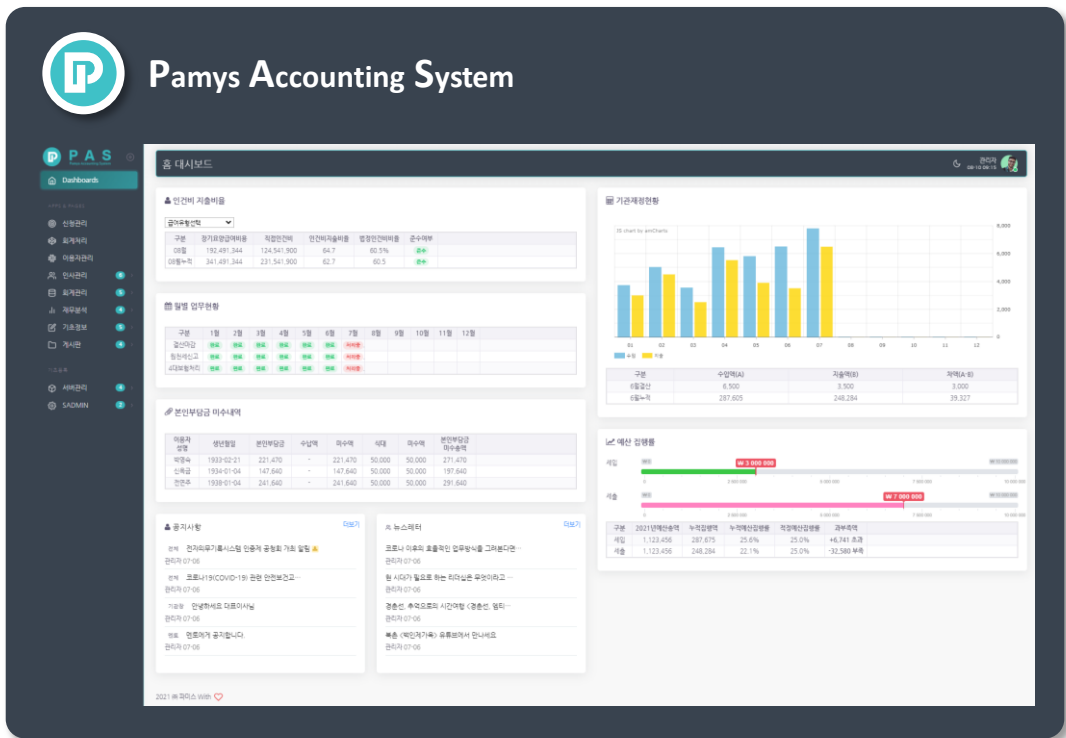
Pamys Accounting System

PAS

Dashboards

신청관리
회계처리
이용자관리
인사관리
회계관리
재무분석
기초정보
게시판

서버관리
SADMIN

홈 대시보드

관리자
08-10 08:15

인건비 지출비율

급여유형선택

| 구분 | 장기요양급여비용 | 직접인건비 | 인건비지출비율 | 법정인건비비율 | 준수여부 |
|---|---|---|---|---|---|
| 08월 | 192,491,344 | 124,541,900 | 64.7 | 60.5% | 준수 |
| 08월누적 | 341,491,344 | 231,541,900 | 62.7 | 60.5 | 준수 |

월별 업무현황

| 구분 | 1월 | 2월 | 3월 | 4월 | 5월 | 6월 | 7월 | 8월 | 9월 | 10월 | 11월 | 12월 |
|---|---|---|---|---|---|---|---|---|---|---|---|---|
| 결산마감 | 완료 | 완료 | 완료 | 완료 | 완료 | 완료 | 미처리 | | | | | |
| 원천세신고 | 완료 | 완료 | 완료 | 완료 | 완료 | 완료 | 미처리 | | | | | |
| 4대보험처리 | 완료 | 완료 | 완료 | 완료 | 완료 | 완료 | 미처리 | | | | | |

본인부담금 미수내역

| 이용자성명 | 생년월일 | 본인부담금 | 수납액 | 미수액 | 식대 | 미수액 | 본인부담금 미수총액 |
|---|---|---|---|---|---|---|---|
| 박영숙 | 1933-02-21 | 221,470 | - | 221,470 | 50,000 | 50,000 | 271,470 |
| 신옥금 | 1934-01-04 | 147,640 | - | 147,640 | 50,000 | 50,000 | 197,640 |
| 전명주 | 1938-01-04 | 241,640 | - | 241,640 | 50,000 | 50,000 | 291,640 |

공지사항
더보기
전체 전자바우처홈시스템 인증계 공청회 개최 알림
관리자 07-06
전체 코로나19(COVID-19) 관련 안전보건교...
관리자 07-06
기공봉 안녕하세요 대표이사님
관리자 07-06
정보 멘토에게 공지합니다.
관리자 07-06

뉴스레터
더보기
코로나 이후의 효율적인 업무방식을 그려본다면...
관리자 07-06
뭔 시대가 필요로 하는 리더십은 무엇이라고...
관리자 07-06
경춘선, 추억으로의 시간여행 <경춘선, 옆티...
관리자 07-06
복촌 <박인계가옥> 유튜브에서 만나세요
관리자 07-06

2021 파미스 With

기관재정현황

JS chart by amCharts

8,000
6,000
4,000
2,000
0

01 02 03 04 05 06 07 08 09 10 11 12

수입 지출

| 구분 | 수입액(A) | 지출액(B) | 차액(A-B) |
|---|---|---|---|
| 6월결산 | 6,500 | 3,500 | 3,000 |
| 6월누적 | 287,605 | 248,284 | 39,327 |

예산 집행률

세입
₩ 3 000 000
세출
₩ 7 000 000

| 구분 | 2021년예산총액 | 누적집행액 | 누적예산집행률 | 적정예산집행률 | 과부족액 |
|---|---|---|---|---|---|
| 세입 | 1,123,456 | 287,675 | 25.6% | 25.0% | +6,741 초과 |
| 세출 | 1,123,456 | 248,284 | 22.1% | 25.0% | -32,580 부족 |